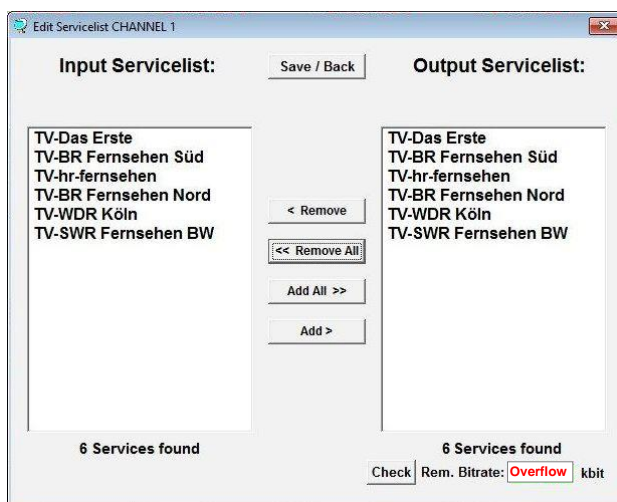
Edit Servicelist CHANNEL 1

Input Servicelist:

Save / Back

Output Servicelist:

TV-Das Erste
TV-BR Fernsehen Süd
TV-hr-fernsehen
TV-BR Fernsehen Nord
TV-WDR Köln
TV-SWR Fernsehen BW

< Remove

<< Remove All

Add All >>

Add >

TV-Das Erste
TV-BR Fernsehen Süd
TV-hr-fernsehen
TV-BR Fernsehen Nord
TV-WDR Köln
TV-SWR Fernsehen BW

6 Services found

6 Services found

Check Rem. Bitrate: Overflow kbit